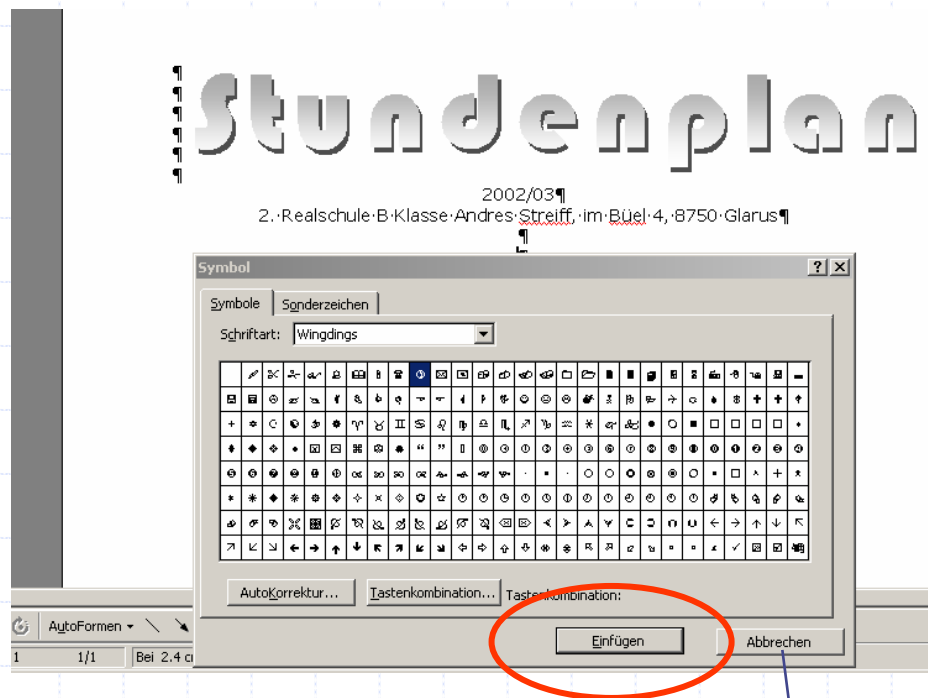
¶
¶
¶
¶
¶
¶
Stundenplan

2002/03¶
2.·Realschule·B·Klasse·Andres·Streiff,·im·Büel·4,·8750·Glarus¶
¶

Symbol

Symbole | Sonderzeichen

Schriftart: Wingdings

AutoKorrektur... | Tastenkombination... | Tastenkombination:

Einfügen | Abbrechen

AutoFormen

1 | 1/1 | Bei 2.4 c